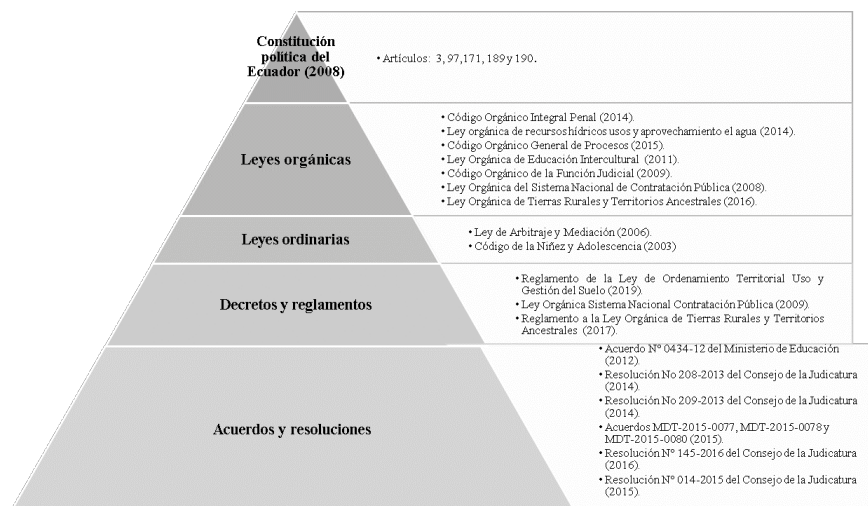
Constitución política del Ecuador (2008)

• Artículos: 3, 97,171, 189 y 190.

Leyes orgánicas

• Código Orgánico Integral Penal (2014).
• Ley orgánica de recursos hídricos usos y aprovechamiento el agua (2014).
• Código Orgánico General de Procesos (2015).
• Ley Orgánica de Educación Intercultural (2011).
• Código Orgánico de la Función Judicial (2009).
• Ley Orgánica del Sistema Nacional de Contratación Pública (2008).
• Ley Orgánica de Tierras Rurales y Territorios Ancestrales (2016).

Leyes ordinarias

• Ley de Arbitraje y Mediación (2006).
• Código de la Niñez y Adolescencia (2003)

Decretos y reglamentos

• Reglamento de la Ley de Ordenamiento Territorial Uso y Gestión del Suelo (2019).
• Ley Orgánica Sistema Nacional Contratación Pública (2009).
• Reglamento a la Ley Orgánica de Tierras Rurales y Territorios Ancestrales (2017).

Acuerdos y resoluciones

• Acuerdo Nº 0434-12 del Ministerio de Educación (2012).
• Resolución No 208-2013 del Consejo de la Judicatura (2014).
• Resolución No 209-2013 del Consejo de la Judicatura (2014).
• Acuerdos MDT-2015-0077, MDT-2015-0078 y MDT-2015-0080 (2015).
• Resolución Nº 145-2016 del Consejo de la Judicatura (2016).
• Resolución Nº 014-2015 del Consejo de la Judicatura (2015).